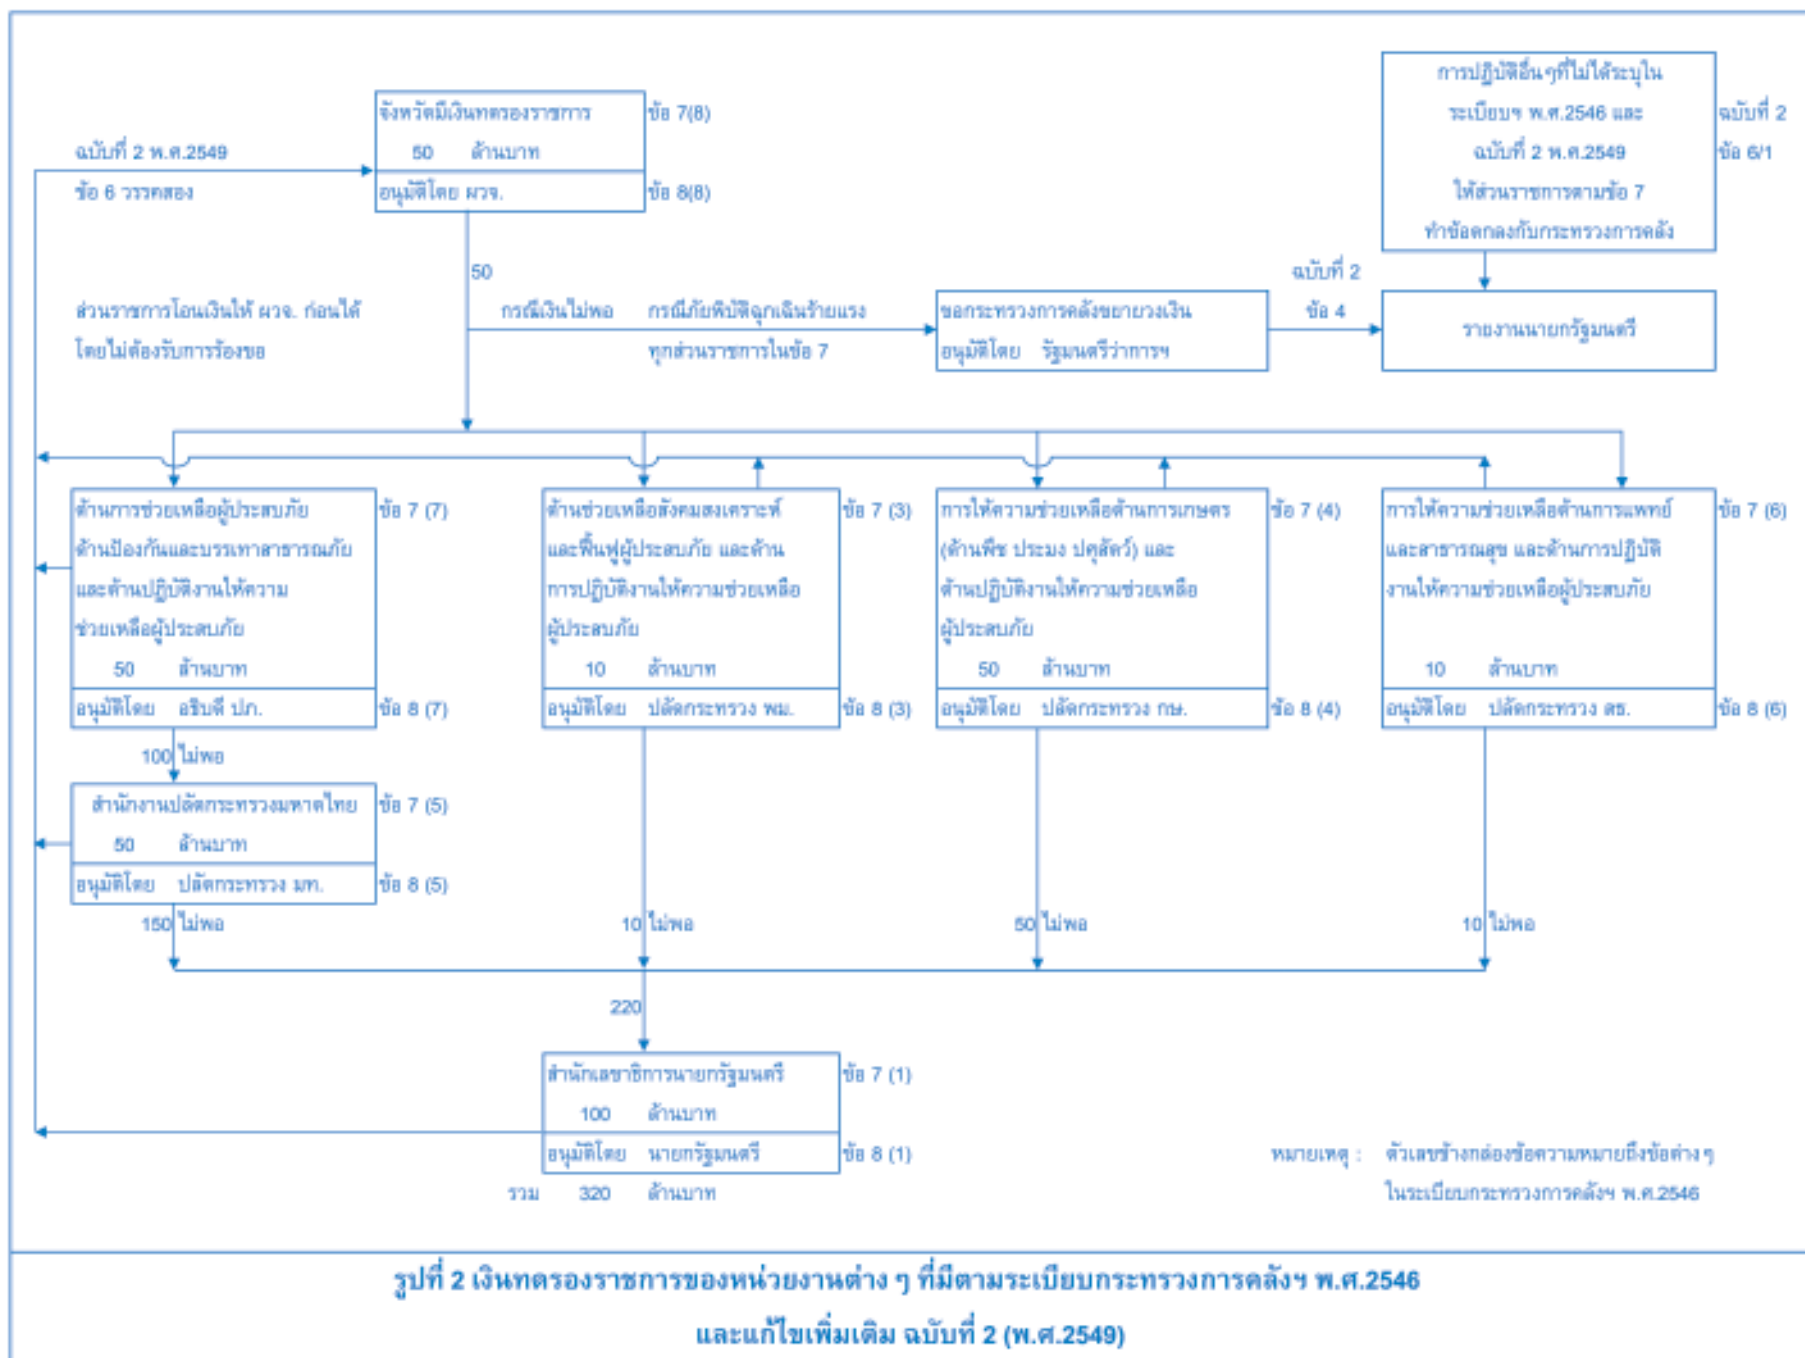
ฉบับที่ 2 พ.ศ.2549
ข้อ 6 วรรคสอง

จังหวัดมีเงินทดรองราชการ
50 ล้านบาท
อนุมัติโดย ผวจ.
ข้อ 7(8)
ข้อ 8(8)

การปฏิบัติอื่นๆที่ไม่ได้ระบุใน ระเบียบฯ พ.ศ.2546 และ ฉบับที่ 2 พ.ศ.2549 ให้ส่วนราชการตามข้อ 7 ทำข้อตกลงกับกระทรวงการคลัง
ฉบับที่ 2
ข้อ 6/1

50

ส่วนราชการโอนเงินให้ ผวจ. ก่อนได้ โดยไม่ต้องรับการร้องขอ

กรณีเงินไม่พอ กรณีภัยพิบัติฉุกเฉินร้ายแรง ทุกส่วนราชการในข้อ 7

ขอกระทรวงการคลังขยายวงเงิน
อนุมัติโดย รัฐมนตรีว่าการฯ

ฉบับที่ 2
ข้อ 4

รายงานนายกรัฐมนตรี

ด้านการช่วยเหลือผู้ประสบภัย ด้านป้องกันและบรรเทาสาธารณภัย และด้านปฏิบัติงานให้ความช่วยเหลือผู้ประสบภัย
50 ล้านบาท
อนุมัติโดย อธิบดี ปภ.
ข้อ 7 (7)
ข้อ 8 (7)

ด้านช่วยเหลือสังคมสงเคราะห์ และฟื้นฟูผู้ประสบภัย และด้านการปฏิบัติงานให้ความช่วยเหลือผู้ประสบภัย
10 ล้านบาท
อนุมัติโดย ปลัดกระทรวง พม.
ข้อ 7 (3)
ข้อ 8 (3)

การให้ความช่วยเหลือด้านการเกษตร (ด้านพืช ประมง ปศุสัตว์) และด้านปฏิบัติงานให้ความช่วยเหลือผู้ประสบภัย
50 ล้านบาท
อนุมัติโดย ปลัดกระทรวง กษ.
ข้อ 7 (4)
ข้อ 8 (4)

การให้ความช่วยเหลือด้านการแพทย์ และสาธารณสุข และด้านการปฏิบัติงานให้ความช่วยเหลือผู้ประสบภัย
10 ล้านบาท
อนุมัติโดย ปลัดกระทรวง สธ.
ข้อ 7 (6)
ข้อ 8 (6)

100 ไม่พอ

สำนักงานปลัดกระทรวงมหาดไทย
50 ล้านบาท
อนุมัติโดย ปลัดกระทรวง มท.
ข้อ 7 (5)
ข้อ 8 (5)

150 ไม่พอ
10 ไม่พอ
50 ไม่พอ
10 ไม่พอ

220

สำนักเลขาธิการนายกรัฐมนตรี
100 ล้านบาท
อนุมัติโดย นายกรัฐมนตรี
ข้อ 7 (1)
ข้อ 8 (1)
รวม 320 ล้านบาท

หมายเหตุ : ตัวเลขข้างกล่องข้อความหมายถึงข้อต่างๆ ในระเบียบกระทรวงการคลังฯ พ.ศ.2546

รูปที่ 2 เงินทดรองราชการของหน่วยงานต่าง ๆ ที่มีตามระเบียบกระทรวงการคลังฯ พ.ศ.2546 และแก้ไขเพิ่มเติม ฉบับที่ 2 (พ.ศ.2549)